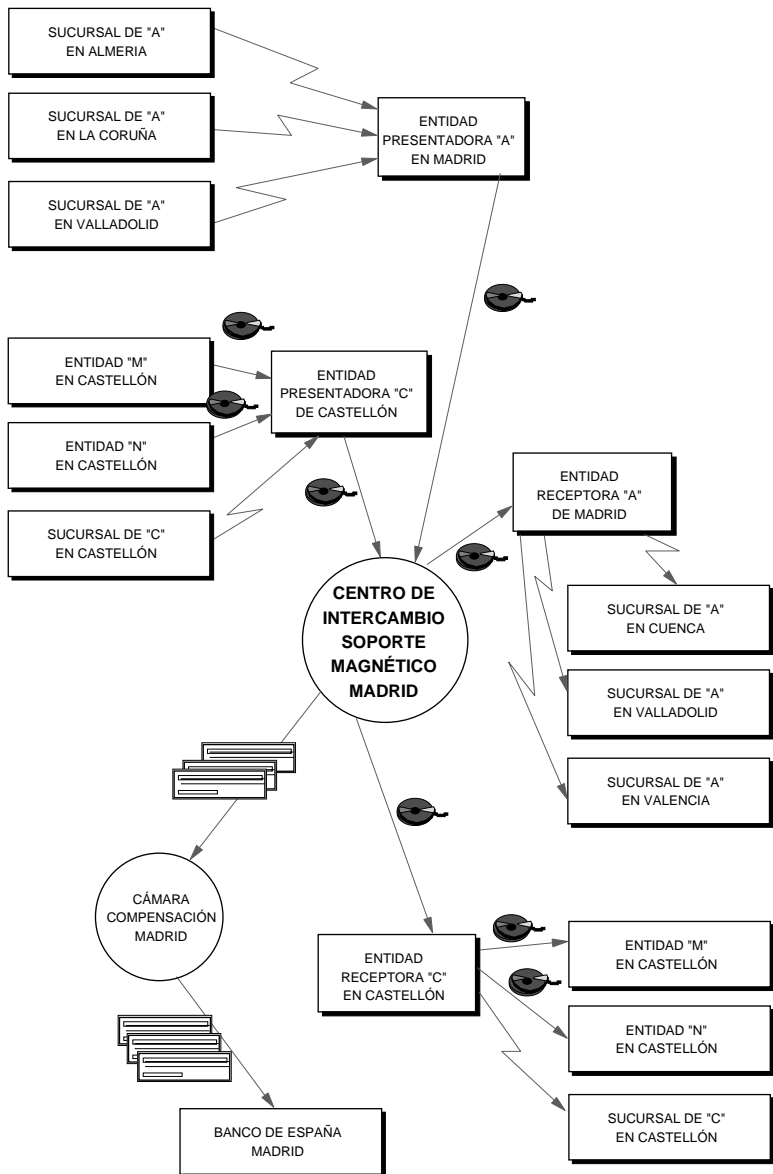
SUCURSAL DE "A" EN ALMERIA

SUCURSAL DE "A" EN LA CORUÑA

SUCURSAL DE "A" EN VALLADOLID

ENTIDAD PRESENTADORA "A" EN MADRID

ENTIDAD "M" EN CASTELLÓN

ENTIDAD "N" EN CASTELLÓN

SUCURSAL DE "C" EN CASTELLÓN

ENTIDAD PRESENTADORA "C" DE CASTELLÓN

ENTIDAD RECEPTORA "A" DE MADRID

CENTRO DE INTERCAMBIO SOPORTE MAGNÉTICO MADRID

SUCURSAL DE "A" EN CUENCA

SUCURSAL DE "A" EN VALLADOLID

SUCURSAL DE "A" EN VALENCIA

CÁMARA COMPENSACIÓN MADRID

ENTIDAD RECEPTORA "C" EN CASTELLÓN

ENTIDAD "M" EN CASTELLÓN

ENTIDAD "N" EN CASTELLÓN

SUCURSAL DE "C" EN CASTELLÓN

BANCO DE ESPAÑA MADRID